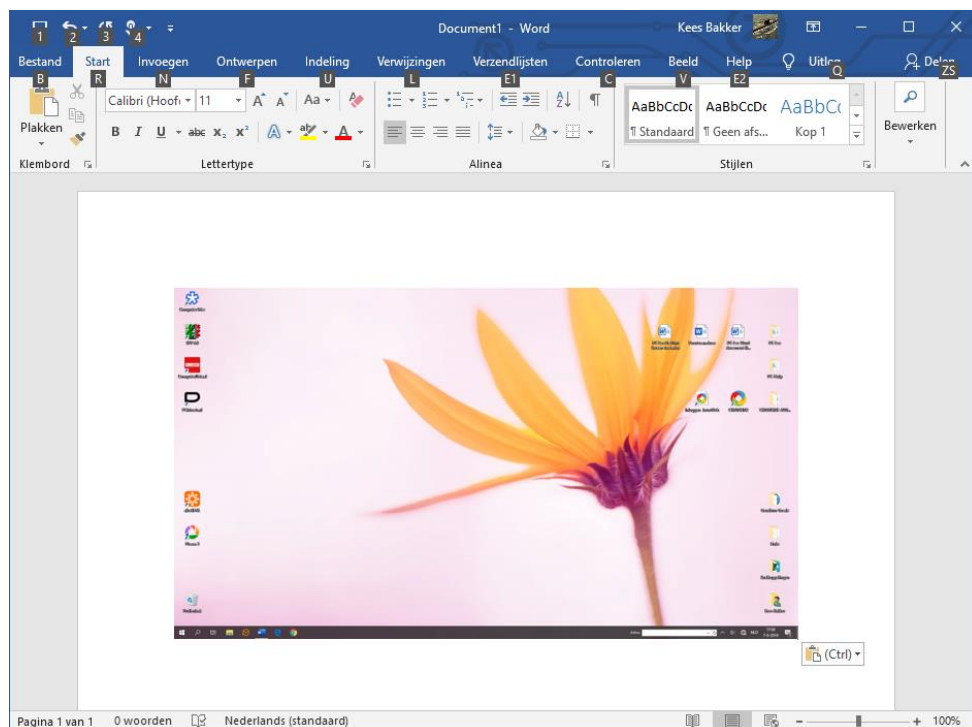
1 2 3 4
Document1 - Word
Kees Bakker

Bestand B
Start R
Invoegen N
Ontwerpen F
Indeling U
Verwijzingen L
Verzendlijsten E1
Controleren C
Beeld V
Help E2
Uitleg Q
Delen ZS

Plakken
Klembord
Calibri (Hoofd 11
Lettertype
Alinea
AaBbCcDc ¶ Standaard
AaBbCcDc ¶ Geen afs...
AaBbCc Kop 1
Stijlen
Bewerken

(Ctrl)

Pagina 1 van 1 0 woorden Nederlands (standaard) 100%